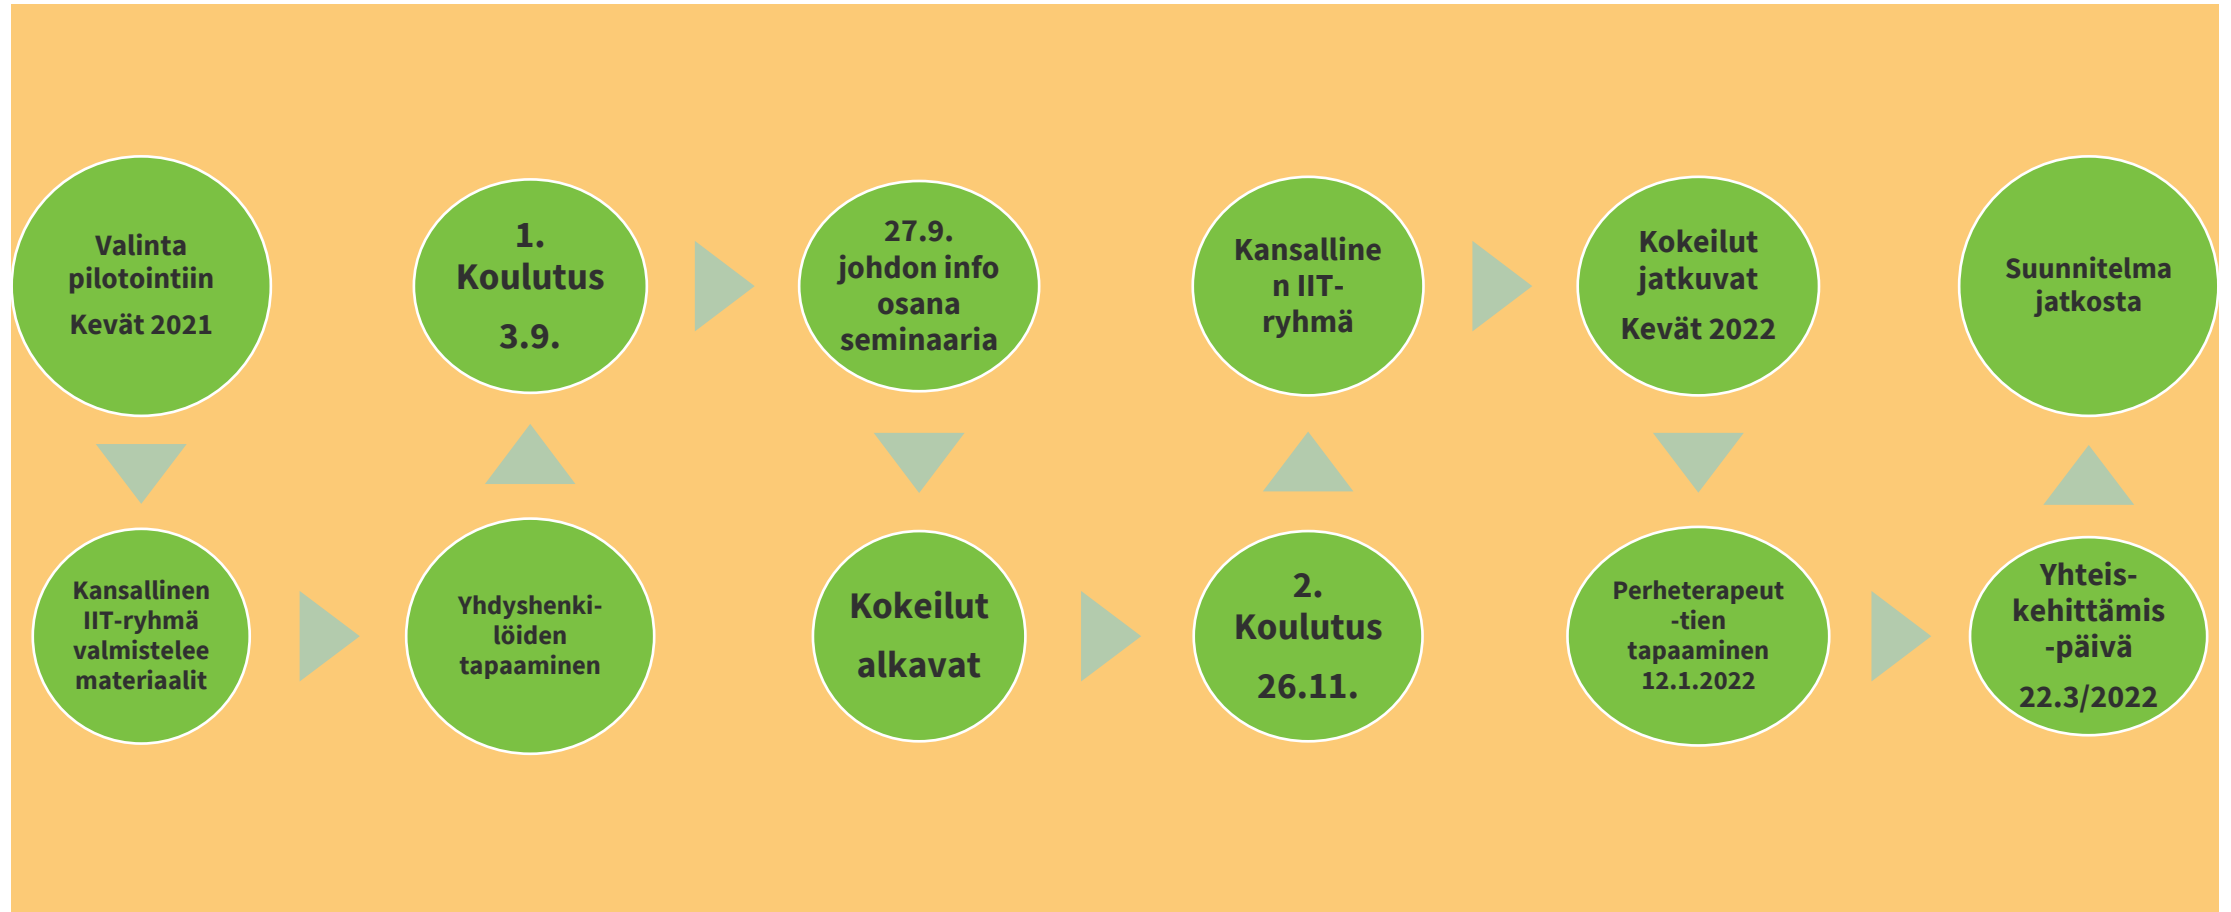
Valinta pilotointiin

Kevät 2021

Kansallinen IIT-ryhmä valmistelee materiaalit

Yhdyshenkilöiden tapaaminen

1. Koulutus

3.9.

27.9. johdon info osana seminaaria

Kokeilut alkavat

2. Koulutus

26.11.

Kansallinen IIT-ryhmä

Kokeilut jatkuvat

Kevät 2022

Perheterapeut-tien tapaaminen 12.1.2022

Yhteis-kehittämis-päivä

22.3/2022

Suunnitelma jatkosta